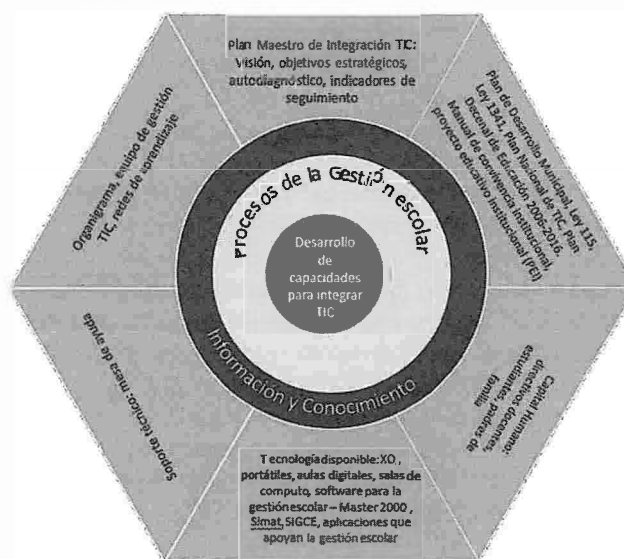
Plan Maestro de Integración TIC: Visión, objetivos estratégicos, autodiagnóstico, indicadores de seguimiento

Plan de Desarrollo Municipal, Ley 115, Ley 1341, Plan Nacional de TIC, Plan Decenal de Educación 2006-2016, Manual de convivencia institucional, proyecto educativo institucional (PEI)

Capital Humano: directivos docentes, estudiantes, padres de familia

Tecnología disponible: XO, portátiles, aulas digitales, salas de computo, software para la gestión escolar – Master 2000, Simat, SIGCE, aplicaciones que apoyan la gestión escolar

Soporte técnico: mesa de ayuda

Organigrama, equipo de gestión TIC, redes de aprendizaje

Procesos de la Gestión escolar

Desarrollo de capacidades para integrar TIC

Información y Conocimiento